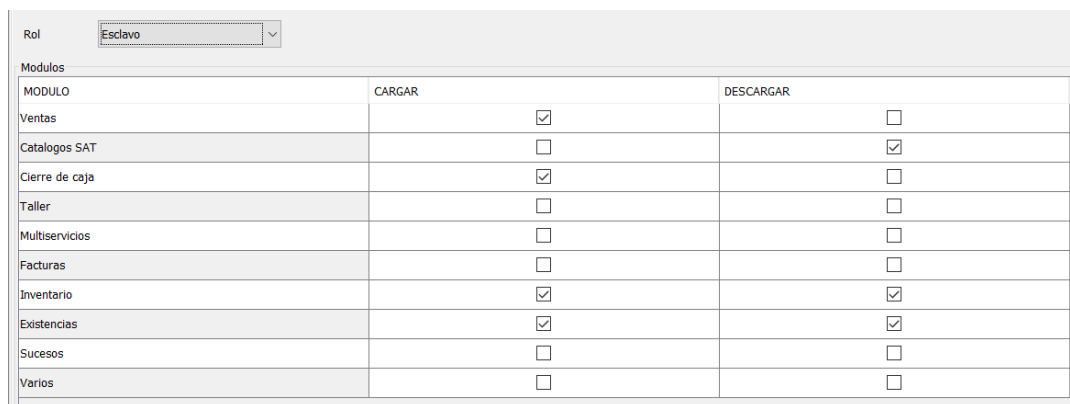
Rol Esclavo

Modulos

| MODULO | CARGAR | DESCARGAR |
|---|---|---|
| Ventas | ☑ | ☐ |
| Catalogos SAT | ☐ | ☑ |
| Cierre de caja | ☑ | ☐ |
| Taller | ☐ | ☐ |
| Multiservicios | ☐ | ☐ |
| Facturas | ☐ | ☐ |
| Inventario | ☑ | ☑ |
| Existencias | ☑ | ☑ |
| Sucesos | ☐ | ☐ |
| Varios | ☐ | ☐ |